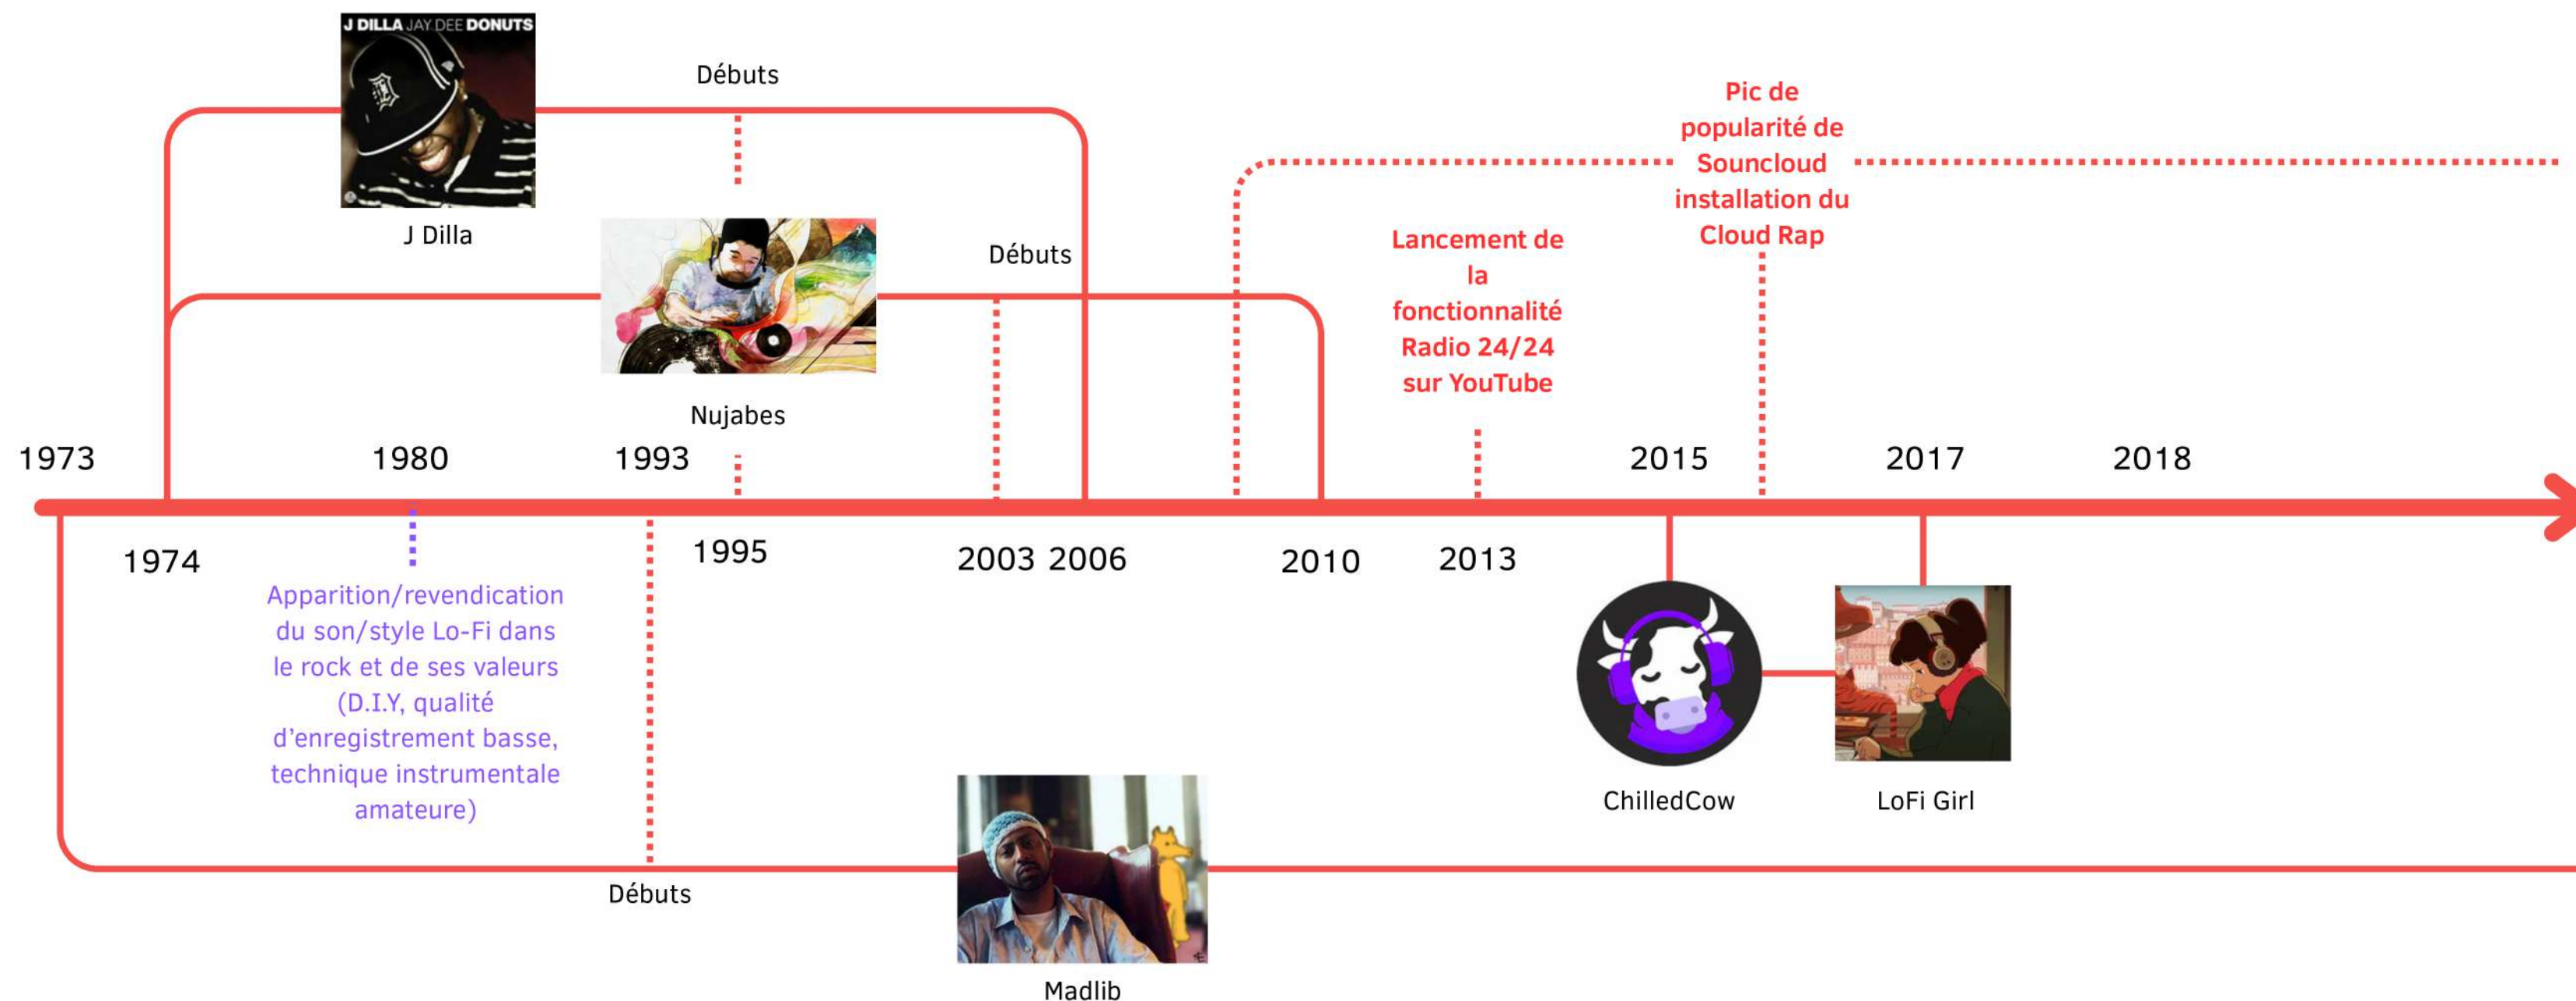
J DILLA JAY DEE DONUTS

Débuts

Pic de popularité de Souncloud installation du Cloud Rap

J Dilla

Débuts

Lancement de la fonctionnalité Radio 24/24 sur YouTube

Nujabes

1973 1980 1993 2015 2017 2018

1974 1995 2003 2006 2010 2013

Apparition/revendication du son/style Lo-Fi dans le rock et de ses valeurs (D.I.Y, qualité d'enregistrement basse, technique instrumentale amateure)

ChilledCow

LoFi Girl

Débuts

Madlib